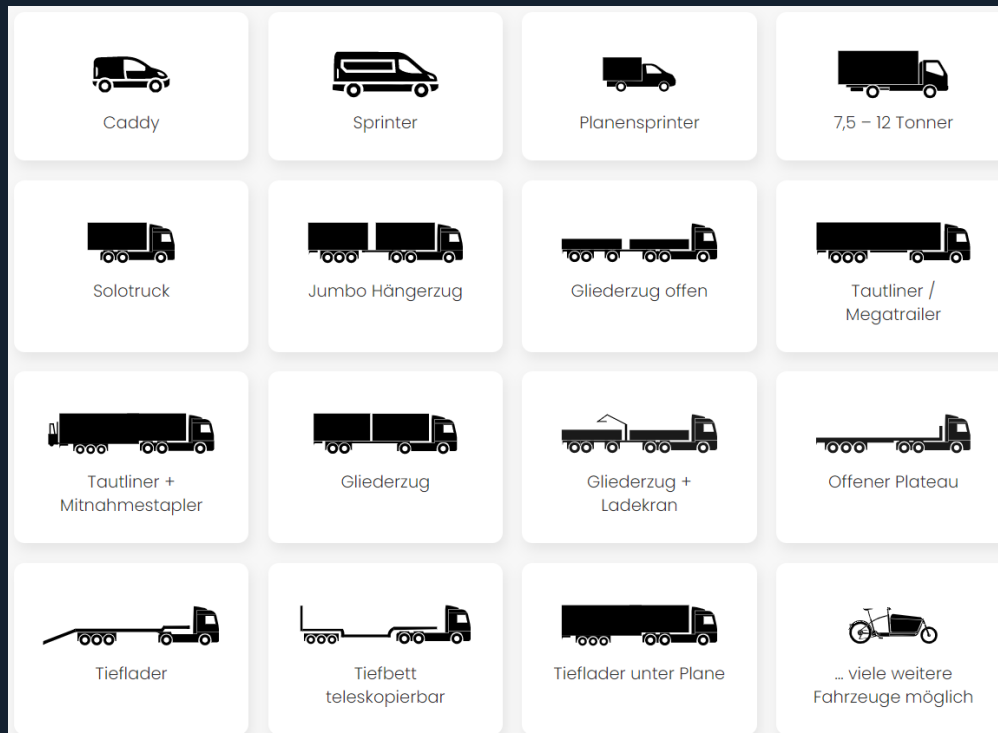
Caddy

Sprinter

Planensprinter

7,5 – 12 Tonner

Solotruck

Jumbo Hängerzug

Gliederzug offen

Tautliner / Megatrailer

Tautliner + Mitnahmestapler

Gliederzug

Gliederzug + Ladekran

Offener Plateau

Tieflader

Tiefbett teleskopierbar

Tieflader unter Plane

... viele weitere Fahrzeuge möglich